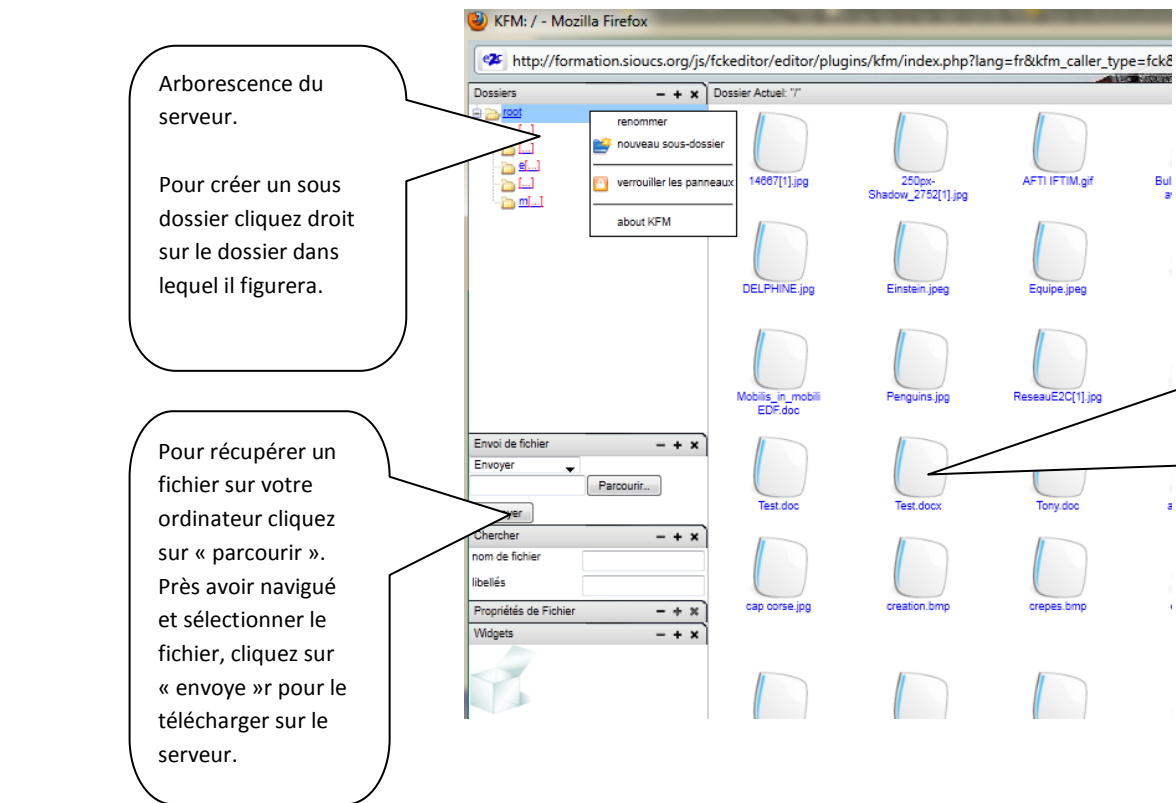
Arborescence du serveur.

Pour créer un sous dossier cliquez droit sur le dossier dans lequel il figurera.

Pour récupérer un fichier sur votre ordinateur cliquez sur « parcourir ». Près avoir navigué et sélectionner le fichier, cliquez sur « envoye »r pour le télécharger sur le serveur.

KFM: / - Mozilla Firefox

http://formation.sioucs.org/js/fckeditor/editor/plugins/kfm/index.php?lang=fr&kfm_caller_type=fck&

Dossiers − + ×

root

[...]

[...]

e[...]

[...]

m[...]

renommer

nouveau sous-dossier

verrouiller les panneaux

about KFM

Dossier Actuel: "/"

14667[1].jpg

250px-Shadow_2752[1].jpg

AFTI IFTIM.gif

Bul

DELPHINE.jpg

Einstein.jpeg

Equipe.jpeg

Mobilis_in_mobili EDF.doc

Penguins.jpg

ReseauE2C[1].jpg

Envoi de fichier − + ×

Envoyer

Parcourir...

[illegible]yer

Test.doc

Test.docx

Tony.doc

Chercher − + ×

nom de fichier

libellés

Propriétés de Fichier − + ×

Widgets − + ×

cap corse.jpg

creation.bmp

crepes.bmp